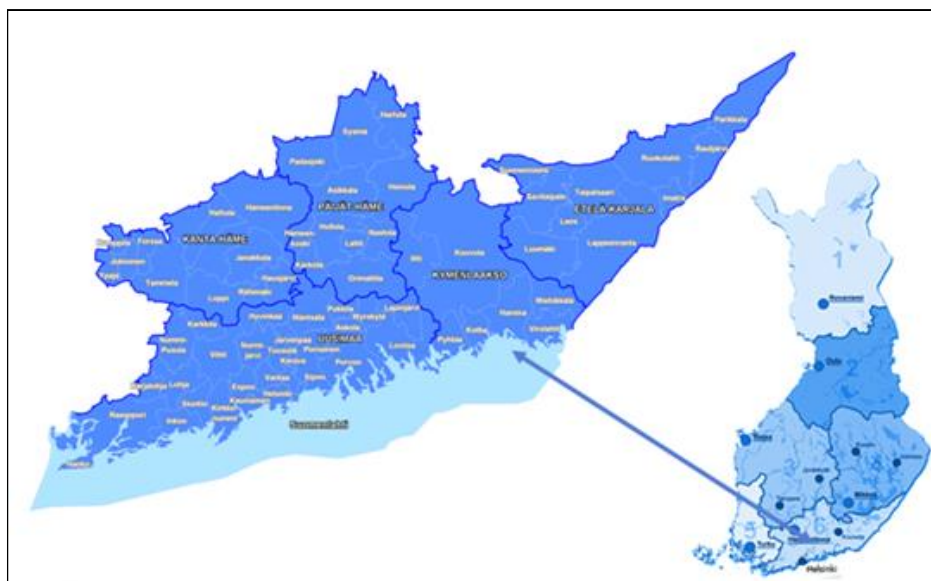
PÄIJÄT-HÄME
KANTA-HÄME
KYMENLAAKSO
ETELÄ-KARJALA
UUSIMAA
Suomenlahti
Heinola
Kouvola
Lahti
Forssa
Hattula
Hämeenlinna
Janakkala
Riihimäki
Loppi
Hyvinkää
Mäntsälä
Porvoo
Loviisa
Kotka
Hamina
Lappeenranta
Imatra
Parikkala
Ruokolahti
Taipalsaari
Luumäki
Lemi
Savitaipale
Orimattila
Asikkala
Sysmä
Hartola
Padasjoki
Hollola
Nastola
Iitti
Pyhtää
Virolahti
Miehikkälä
Lapinjärvi
Myrskylä
Askola
Pukkila
Pornainen
Tuusula
Järvenpää
Nurmijärvi
Vihti
Karkkila
Nummi-Pusula
Lohja
Karjalohja
Raasepori
Inkoo
Siuntio
Kirkkonummi
Espoo
Helsinki
Kauniainen
Vantaa
Kerava
Sipoo
Hanko
Jokioinen
Ypäjä
Tammela
Humppila
Hausjärvi
1
2
3
4
5
6
Rovaniemi
Oulu
Vaasa
Mikkeli
Turku
Helsinki